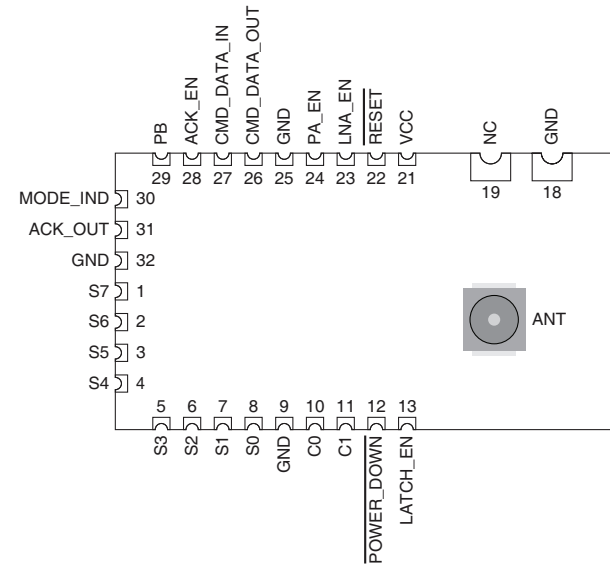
PB 29
ACK_EN 28
CMD_DATA_IN 27
CMD_DATA_OUT 26
GND 25
PA_EN 24
LNA_EN 23
$\overline{RESET}$ 22
VCC 21
NC 19
GND 18

MODE_IND 30
ACK_OUT 31
GND 32
S7 1
S6 2
S5 3
S4 4

ANT

5 S3
6 S2
7 S1
8 S0
9 GND
10 C0
11 C1
12 $\overline{POWER\_DOWN}$
13 LATCH_EN